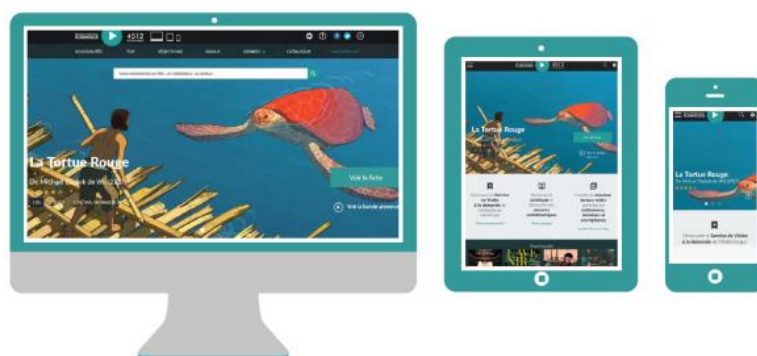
4512

NOUVEAUTÉS TOP SÉLECTIONS SÉRIES GENRES CATALOGUE

La Tortue Rouge

De Michael Dudok de Wit

Voir la fiche

Voir la bande annonce

La Tortue Rouge

Voir la fiche

La Tortue Rouge

Découvrez le Service de Vidéo à la demande